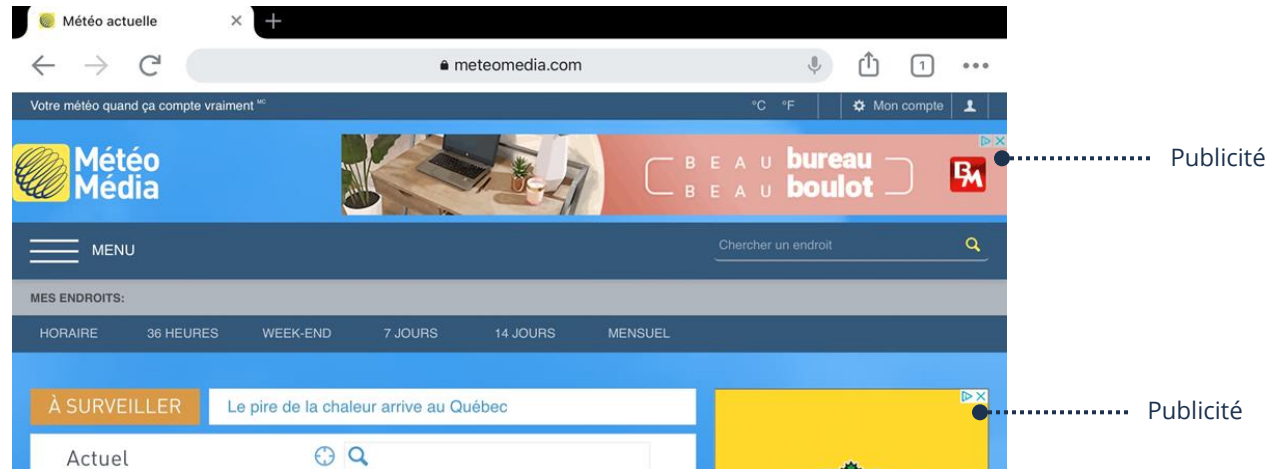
Météo actuelle

meteomedia.com

1

Votre météo quand ça compte vraiment MC

°C °F

Mon compte

Météo Média

BEAU bureau
BEAU boulot

BM

Publicité

MENU

Chercher un endroit

MES ENDROITS:

HORAIRE 36 HEURES WEEK-END 7 JOURS 14 JOURS MENSUEL

À SURVEILLER

Le pire de la chaleur arrive au Québec

Actuel

Publicité